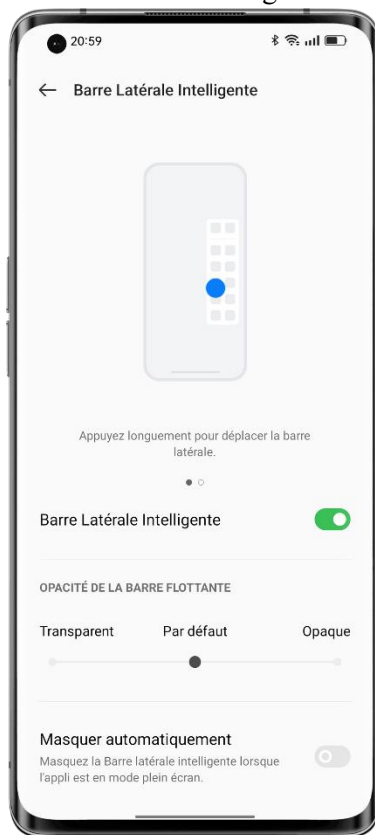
20:59

Barre Latérale Intelligente

Appuyez longuement pour déplacer la barre latérale.

Barre Latérale Intelligente

OPACITÉ DE LA BARRE FLOTTANTE

Transparent
Par défaut
Opaque

Masquer automatiquement
Masquez la Barre latérale intelligente lorsque l'appli est en mode plein écran.